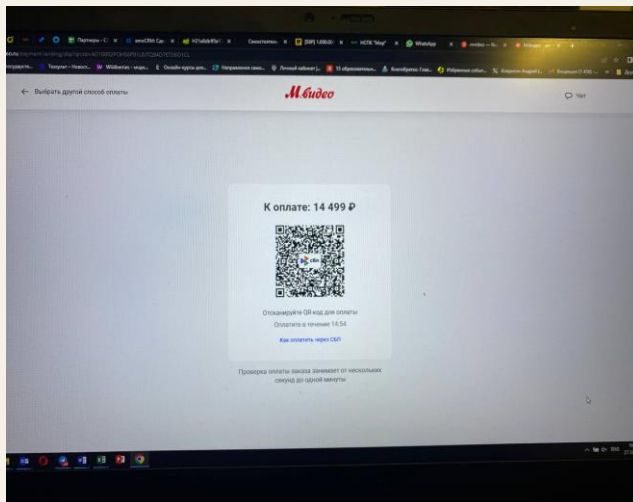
← Выбрать другой способ оплаты

М.видео

Чат

К оплате: 14 499 ₽

СБП

Отсканируйте QR код для оплаты

Оплатите в течение 14:54

Как оплатить через СБП

Проверка оплаты заказа занимает от нескольких секунд до одной минуты